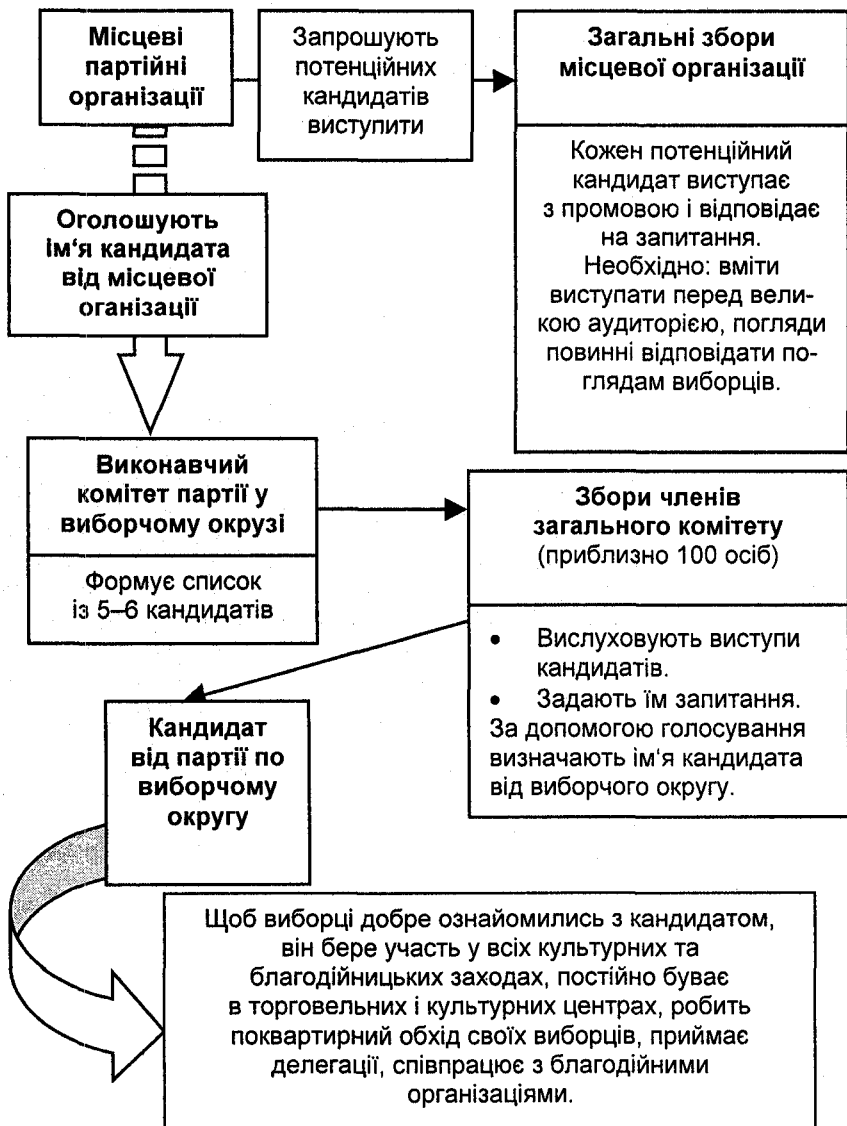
Місцеві партійні організації

Запрошують потенційних кандидатів виступити

Загальні збори місцевої організації

Кожен потенційний кандидат виступає з промовою і відповідає на запитання. Необхідно: вміти виступати перед великою аудиторією, погляди повинні відповідати поглядам виборців.

Оголошують ім'я кандидата від місцевої оганізації

Виконавчий комітет партії у виборчому окрузі

Формує список із 5–6 кандидатів

Збори членів загального комітету (приблизно 100 осіб)

• Вислуховують виступи кандидатів.
• Задають їм запитання.
За допомогою голосування визначають ім'я кандидата від виборчого округу.

Кандидат від партії по виборчому округу

Щоб виборці добре ознайомились з кандидатом, він бере участь у всіх культурних та благодійницьких заходах, постійно буває в торговельних і культурних центрах, робить поквартирний обхід своїх виборців, приймає делегації, співпрацює з благодійними організаціями.